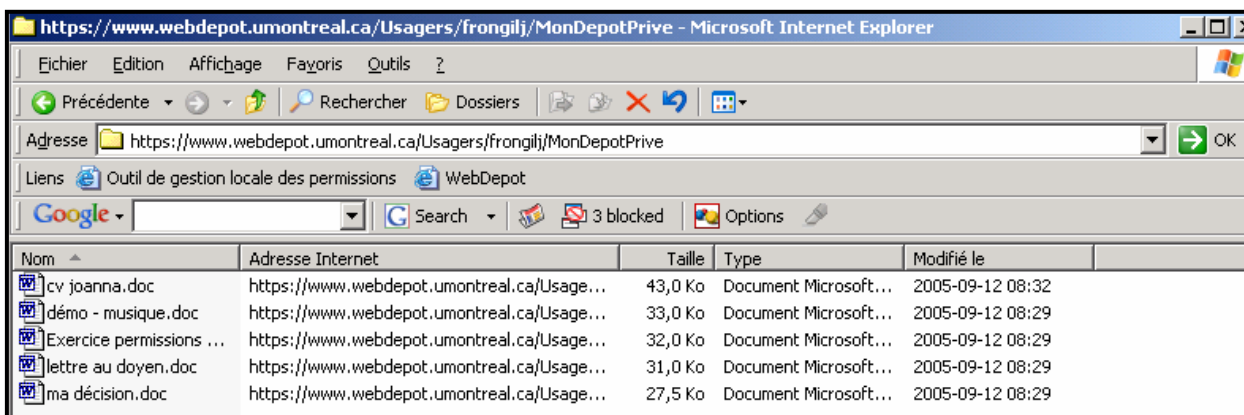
https://www.webdepot.umontreal.ca/Usagers/frongilj/MonDepotPrive - Microsoft Internet Explorer

Fichier Edition Affichage Favoris Outils ?

Précédente Rechercher Dossiers

Adresse https://www.webdepot.umontreal.ca/Usagers/frongilj/MonDepotPrive OK

Liens Outil de gestion locale des permissions WebDepot

Google Search 3 blocked Options

| Nom | Adresse Internet | Taille | Type | Modifié le |
|---|---|---|---|---|
| cv joanna.doc | https://www.webdepot.umontreal.ca/Usage... | 43,0 Ko | Document Microsoft... | 2005-09-12 08:32 |
| démo - musique.doc | https://www.webdepot.umontreal.ca/Usage... | 33,0 Ko | Document Microsoft... | 2005-09-12 08:29 |
| Exercice permissions ... | https://www.webdepot.umontreal.ca/Usage... | 32,0 Ko | Document Microsoft... | 2005-09-12 08:29 |
| lettre au doyen.doc | https://www.webdepot.umontreal.ca/Usage... | 31,0 Ko | Document Microsoft... | 2005-09-12 08:29 |
| ma décision.doc | https://www.webdepot.umontreal.ca/Usage... | 27,5 Ko | Document Microsoft... | 2005-09-12 08:29 |